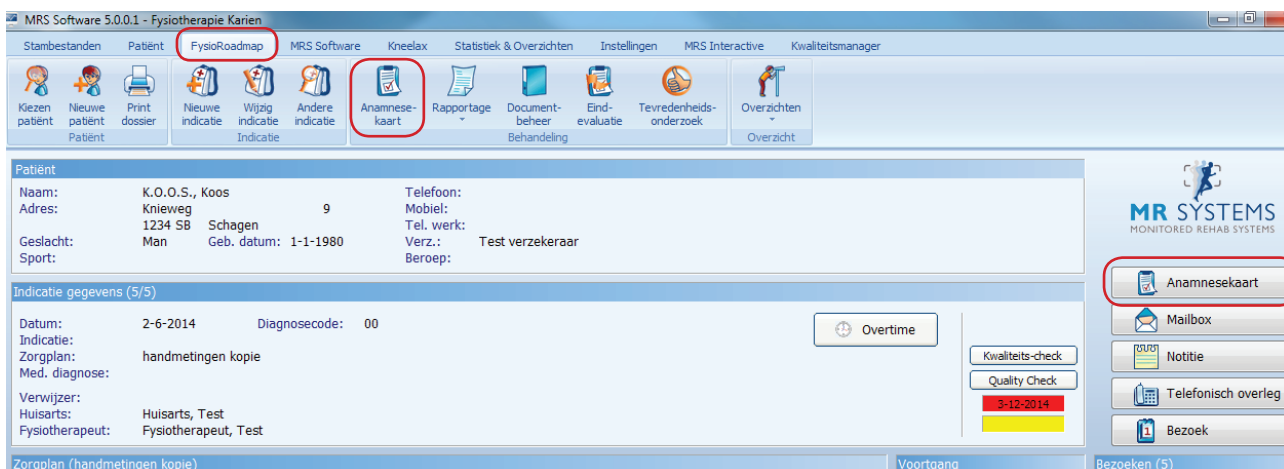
MRS Software 5.0.0.1 - Fysiotherapie Karien

Stambestanden Patiënt FysioRoadmap MRS Software Kneelax Statistiek & Overzichten Instellingen MRS Interactive Kwaliteitsmanager

Kiezen patiënt Nieuwe patiënt Print dossier
Patiënt
Nieuwe indicatie Wijzig indicatie Andere indicatie
Indicatie
Anamnesekaart Rapportage Documentbeheer Eindevaluatie Tevredenheidsonderzoek
Behandeling
Overzichten
Overzicht

Patiënt

| | | | |
|---|---|---|---|
| Naam: | K.O.O.S., Koos | Telefoon: | |
| Adres: | Knieweg 9 | Mobiel: | |
| | 1234 SB Schagen | Tel. werk: | |
| Geslacht: | Man Geb. datum: 1-1-1980 | Verz.: | Test verzekeraar |
| Sport: | | Beroep: | |

MR SYSTEMS
MONITORED REHAB SYSTEMS

Indicatie gegevens (5/5)

Datum: 2-6-2014 Diagnosecode: 00
Indicatie:
Zorgplan: handmetingen kopie
Med. diagnose:
Verwijzer:
Huisarts: Huisarts, Test
Fysiotherapeut: Fysiotherapeut, Test

Overtime
Kwaliteits-check
Quality Check
3-12-2014

Anamnesekaart
Mailbox
Notitie
Telefonisch overleg
Bezoek

Zorgplan (handmetingen kopie)
Voortgang
Bezoeken (5)